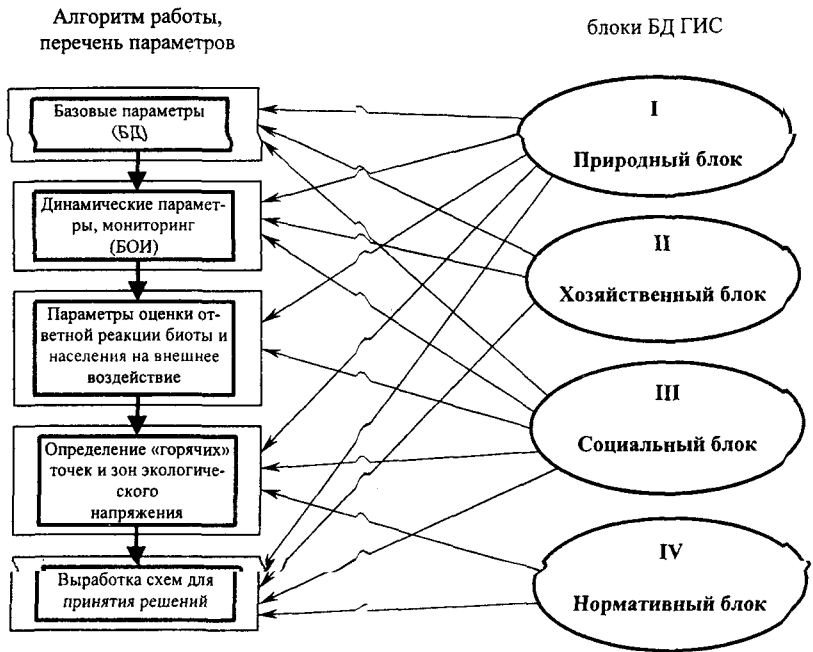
Алгоритм работы, перечень параметров

блоки БД ГИС

Базовые параметры (БД)

Динамические параметры, мониторинг (БОИ)

Параметры оценки ответной реакции биоты и населения на внешнее воздействие

Определение «горячих» точек и зон экологического напряжения

Выработка схем для принятия решений

I
Природный блок

II
Хозяйственный блок

III
Социальный блок

IV
Нормативный блок